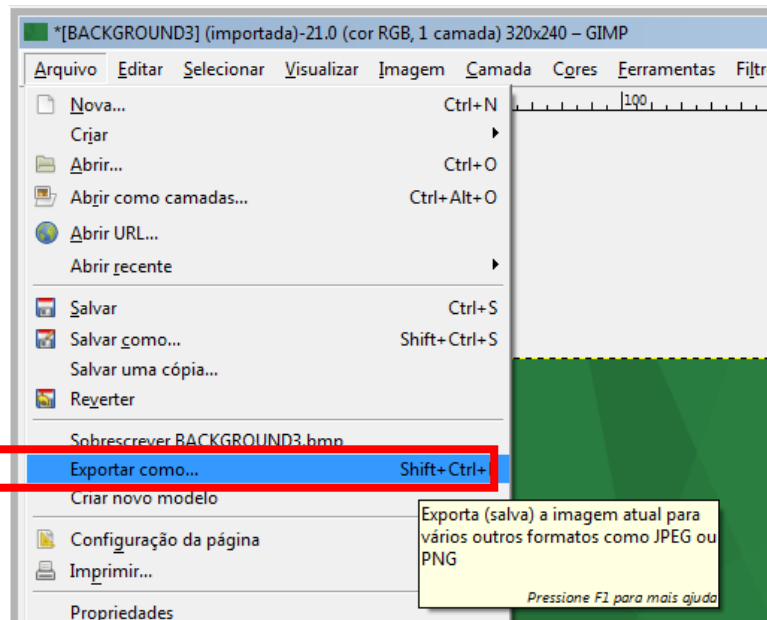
*[BACKGROUND3] (importada)-21.0 (cor RGB, 1 camada) 320x240 – GIMP

Arquivo Editar Selecionar Visualizar Imagem Camada Cores Ferramentas Filtr

100

Nova... Ctrl+N
Criar
Abrir... Ctrl+O
Abrir como camadas... Ctrl+Alt+O
Abrir URL...
Abrir recente
Salvar Ctrl+S
Salvar como... Shift+Ctrl+S
Salvar uma cópia...
Reverter
Sobrescrever BACKGROUND3.bmp
Exportar como... Shift+Ctrl+
Criar novo modelo
Configuração da página
Imprimir...
Propriedades

Exporta (salva) a imagem atual para vários outros formatos como JPEG ou PNG

Pressione F1 para mais ajuda